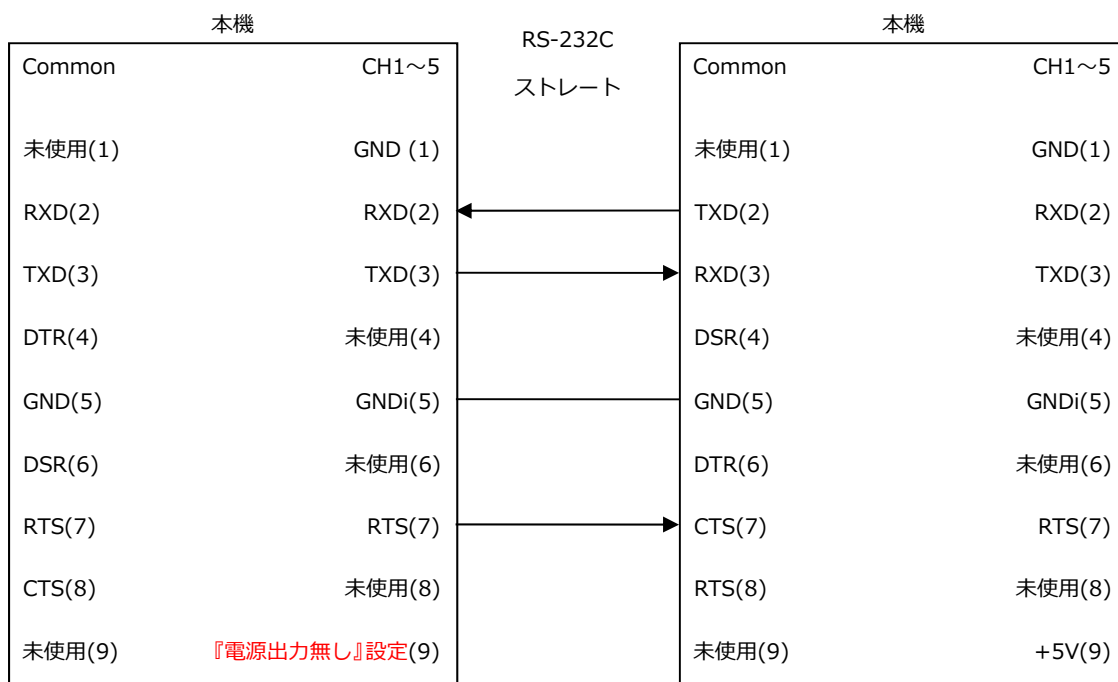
本機

| Common | CH1～5 |
|---|---|
| 未使用(1) | GND (1) |
| RXD(2) | RXD(2) |
| TXD(3) | TXD(3) |
| DTR(4) | 未使用(4) |
| GND(5) | GNDi(5) |
| DSR(6) | 未使用(6) |
| RTS(7) | RTS(7) |
| CTS(8) | 未使用(8) |
| 未使用(9) | 『電源出力無し』設定(9) |

RS-232C

ストレート

本機

| Common | CH1～5 |
|---|---|
| 未使用(1) | GND(1) |
| TXD(2) | RXD(2) |
| RXD(3) | TXD(3) |
| DSR(4) | 未使用(4) |
| GND(5) | GNDi(5) |
| DTR(6) | 未使用(6) |
| CTS(7) | RTS(7) |
| RTS(8) | 未使用(8) |
| 未使用(9) | +5V(9) |